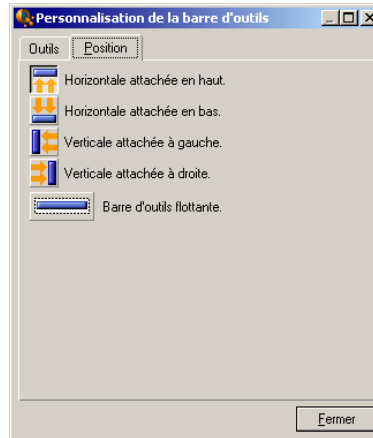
Personnalisation de la barre d'outils

Outils | Position

Horizontale attachée en haut.

Horizontale attachée en bas.

Verticale attachée à gauche.

Verticale attachée à droite.

Barre d'outils flottante.

Fermer